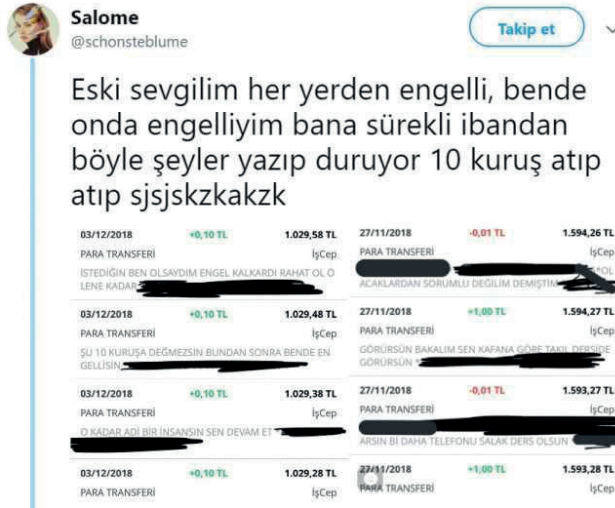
Salome
@schonsteblume

Takip et

Eski sevgilim her yerden engelli, bende onda engelliyim bana sürekli ibandan böyle şeyler yazıp duruyor 10 kuruş atıp atıp sjsjskzkakzk

03/12/2018 +0,10 TL 1.029,58 TL
PARA TRANSFERİ İşCep
İSTEDİĞİN BEN OLSAYDIM ENGEL KALKARDI RAHAT OL O LENE KADAR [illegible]

03/12/2018 +0,10 TL 1.029,48 TL
PARA TRANSFERİ İşCep
ŞU 10 KURUŞA DEĞMEZSİN BUNDAN SONRA BENDE EN GELLİSİN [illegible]

03/12/2018 +0,10 TL 1.029,38 TL
PARA TRANSFERİ İşCep
O KADAR ADİ BİR İNSANSIN SEN DEVAM ET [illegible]

03/12/2018 +0,10 TL 1.029,28 TL
PARA TRANSFERİ İşCep

27/11/2018 -0,01 TL 1.594,26 TL
PARA TRANSFERİ İşCep
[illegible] ACAKLARDAN SORUMLU DEĞİLİM DEMİŞTİM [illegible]

27/11/2018 +1,00 TL 1.594,27 TL
PARA TRANSFERİ İşCep
GÖRÜRSÜN BAKALIM SEN KAFANA GÖRE TAKIL DERSİDE GÖRÜRSÜN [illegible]

27/11/2018 -0,01 TL 1.593,27 TL
PARA TRANSFERİ İşCep
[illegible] ARSIN Bİ DAHA TELEFONU SALAK DERS OLSUN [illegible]

27/11/2018 +1,00 TL 1.593,28 TL
PARA TRANSFERİ İşCep